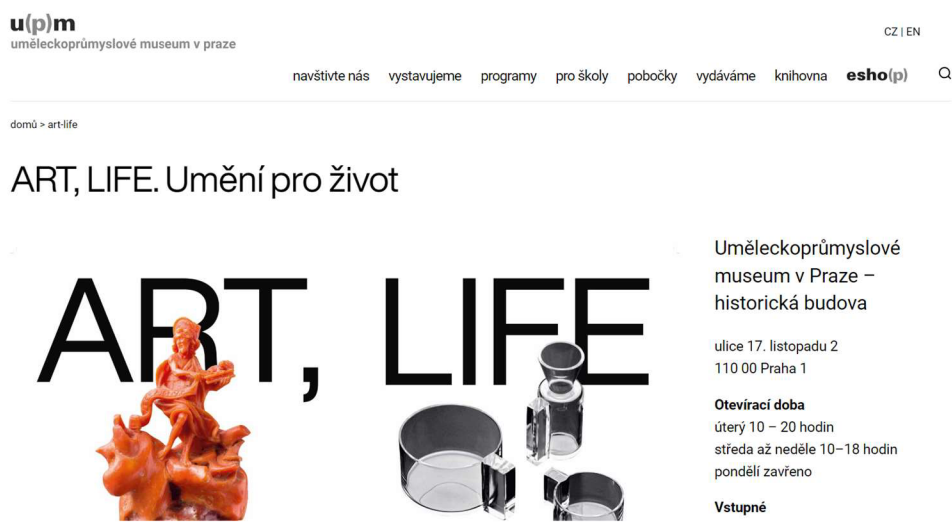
u(p)m
uměleckoprůmyslové museum v praze

CZ | EN

navštivte nás vystavujeme programy pro školy pobočky vydáváme knihovna esho(p)

domů > art-life

ART, LIFE. Umění pro život

ART, LIFE

Uměleckoprůmyslové museum v Praze – historická budova

ulice 17. listopadu 2
110 00 Praha 1

Otevírací doba
úterý 10 – 20 hodin
středa až neděle 10–18 hodin
pondělí zavřeno

Vstupné